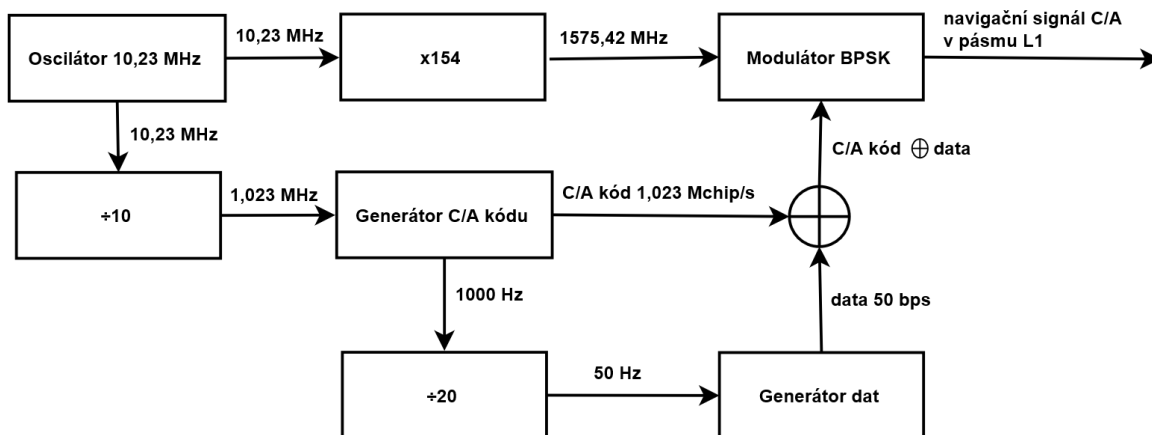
Oscilátor 10,23 MHz

10,23 MHz

x154

1575,42 MHz

Modulátor BPSK

navigační signál C/A v pásmu L1

10,23 MHz

C/A kód $\oplus$ data

÷10

1,023 MHz

Generátor C/A kódu

C/A kód 1,023 Mchip/s

1000 Hz

data 50 bps

÷20

50 Hz

Generátor dat